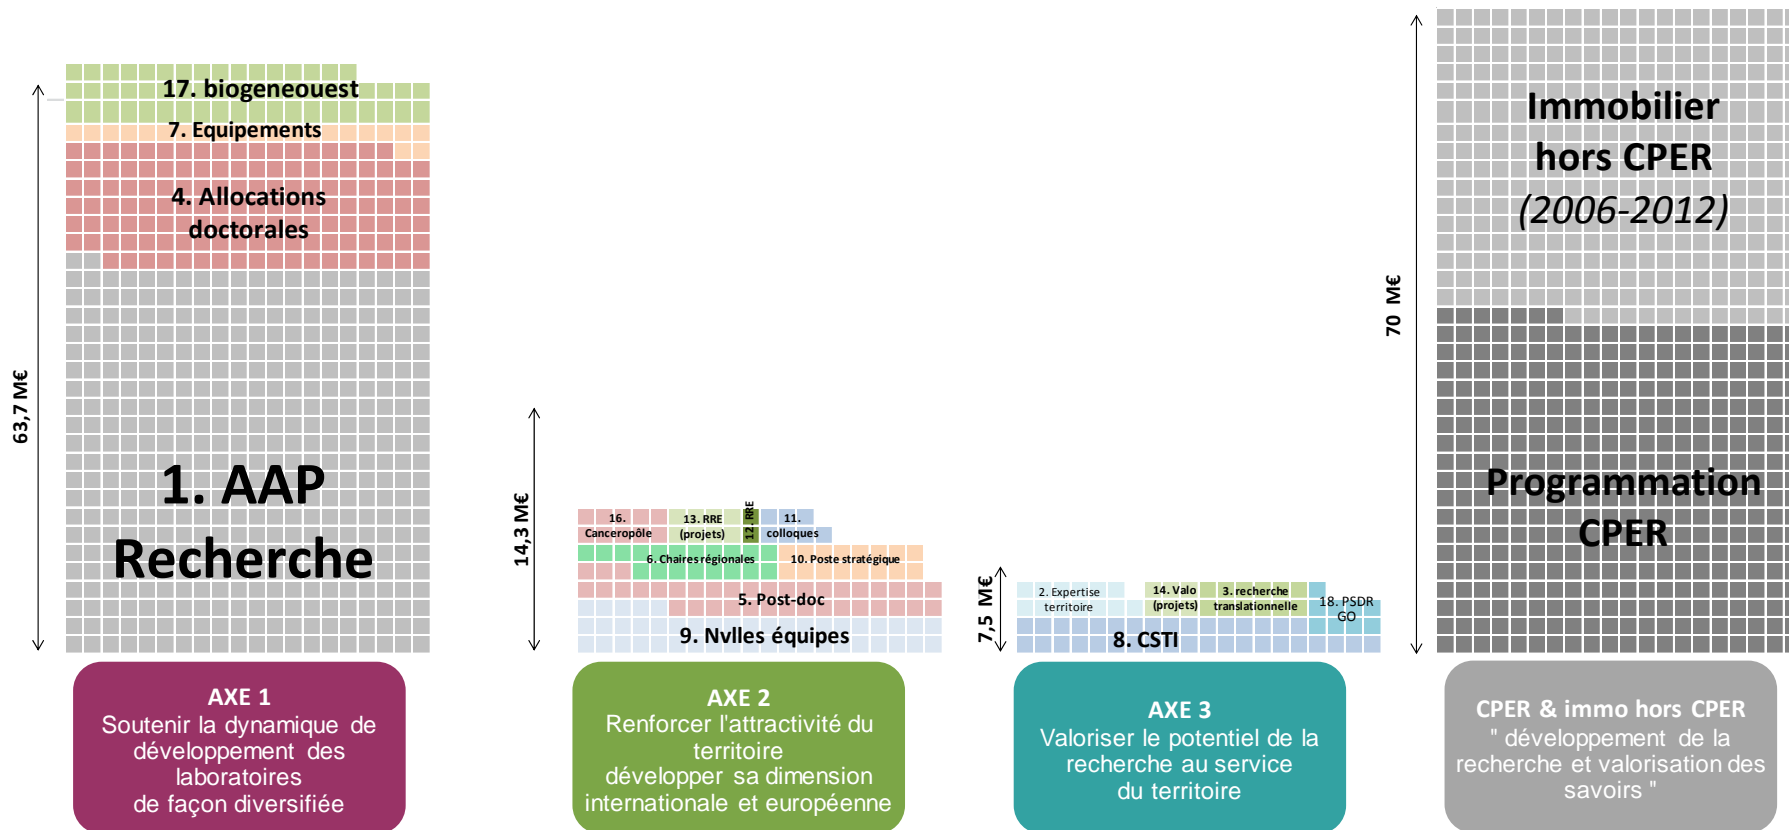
17. biogeneouest
7. Equipements
4. Allocations doctorales
1. AAP Recherche
63,7 M€

14,3 M€
16. Canceropôle
13. RRE (projets)
12. RRE
11. colloques
6. Chaires régionales
10. Poste stratégique
5. Post-doc
9. Nvlles équipes

7,5 M€
2. Expertise territoire
14. Valo (projets)
3. recherche translationnelle
18. PSDR GO
8. CSTI

70 M€
Immobilier hors CPER (2006-2012)
Programmation CPER

AXE 1
Soutenir la dynamique de développement des laboratoires de façon diversifiée

AXE 2
Renforcer l'attractivité du territoire développer sa dimension internationale et européenne

AXE 3
Valoriser le potentiel de la recherche au service du territoire

CPER & immo hors CPER
" développement de la recherche et valorisation des savoirs "